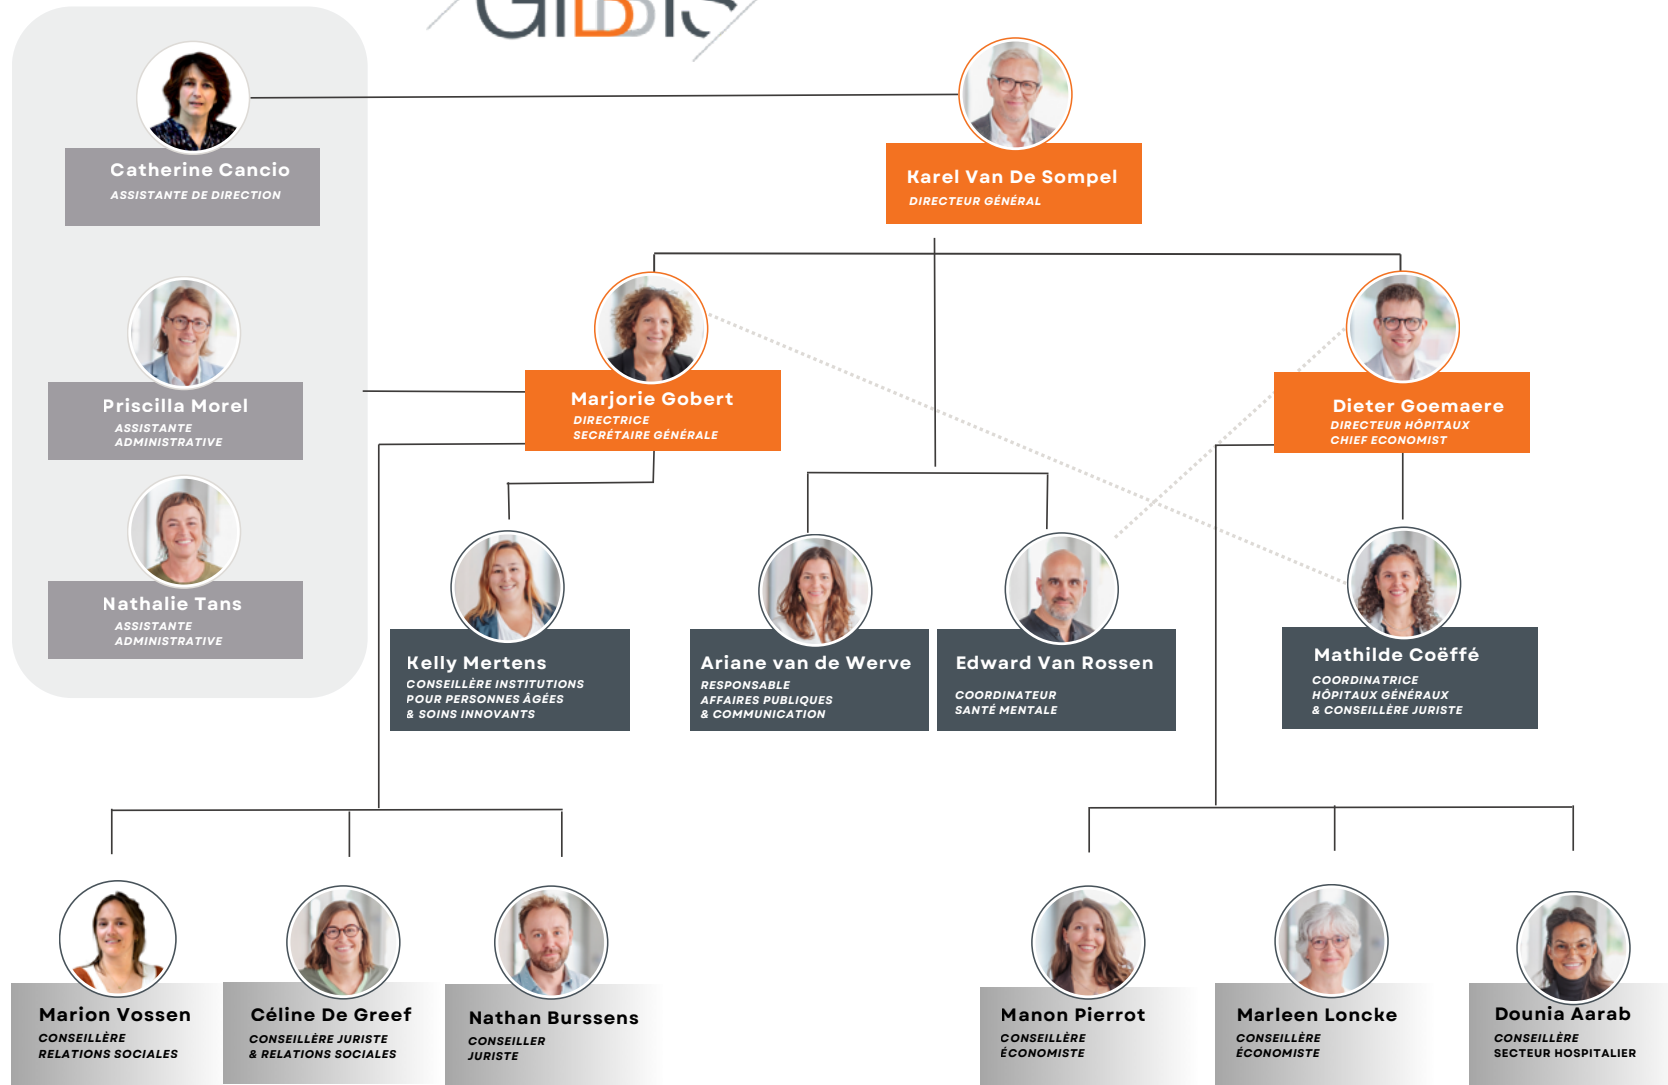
Catherine Cancio
ASSISTANTE DE DIRECTION

Karel Van De Sompel
DIRECTEUR GÉNÉRAL

Priscilla Morel
ASSISTANTE ADMINISTRATIVE

Nathalie Tans
ASSISTANTE ADMINISTRATIVE

Marjorie Gobert
DIRECTRICE
SECRÉTAIRE GÉNÉRALE

Dieter Goemaere
DIRECTEUR HÔPITAUX
CHIEF ECONOMIST

Kelly Mertens
CONSEILLÈRE INSTITUTIONS POUR PERSONNES ÂGÉES & SOINS INNOVANTS

Ariane van de Werve
RESPONSABLE AFFAIRES PUBLIQUES & COMMUNICATION

Edward Van Rossen
COORDINATEUR SANTÉ MENTALE

Mathilde Coëffé
COORDINATRICE HÔPITAUX GÉNÉRAUX & CONSEILLÈRE JURISTE

Marion Vossen
CONSEILLÈRE RELATIONS SOCIALES

Céline De Greef
CONSEILLÈRE JURISTE & RELATIONS SOCIALES

Nathan Burssens
CONSEILLER JURISTE

Manon Pierrot
CONSEILLÈRE ÉCONOMISTE

Marleen Loncke
CONSEILLÈRE ÉCONOMISTE

Dounia Aarab
CONSEILLÈRE SECTEUR HOSPITALIER